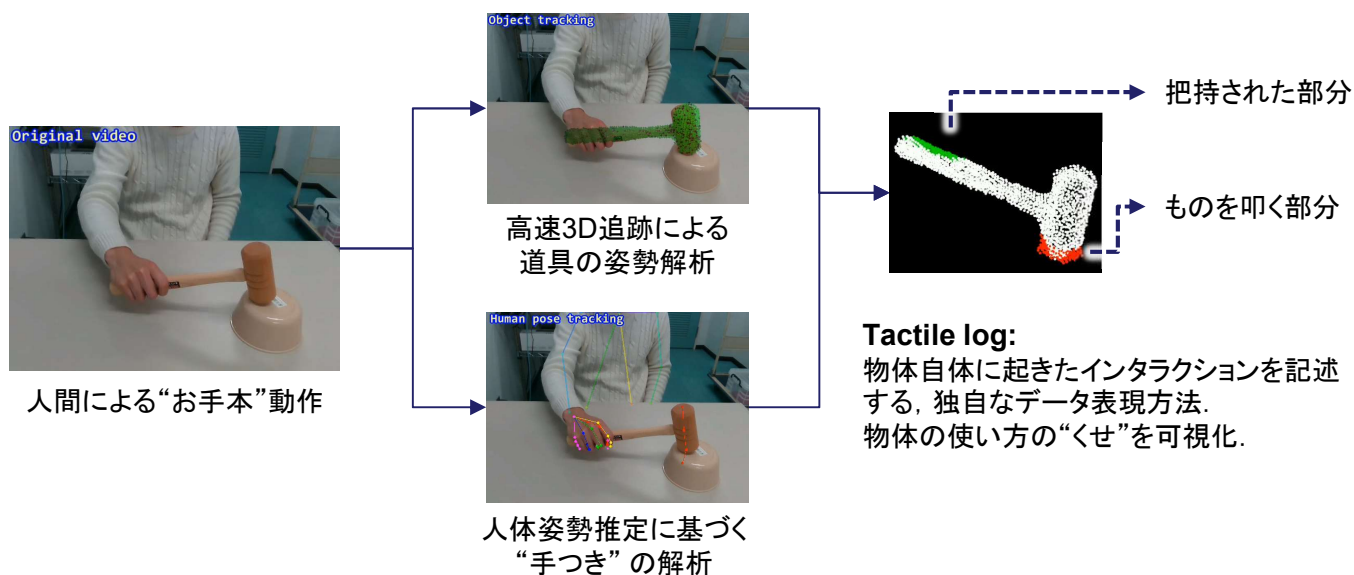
Original video

人間による“お手本”動作

Object tracking

高速3D追跡による道具の姿勢解析

Human pose tracking

人体姿勢推定に基づく“手つき” の解析

把持された部分

ものを叩く部分

Tactile log:
物体自体に起きたインタラクションを記述する, 独自なデータ表現方法.
物体の使い方の“くせ”を可視化.